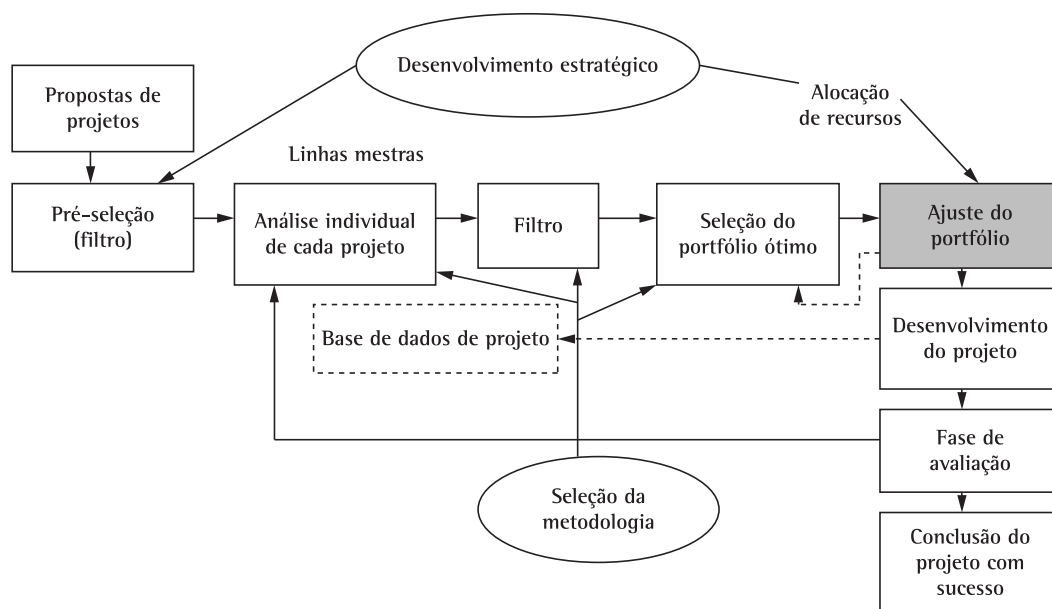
Desenvolvimento estratégico

Propostas de projetos

Alocação de recursos

Linhas mestras

Pré-seleção (filtro)

Análise individual de cada projeto

Filtro

Seleção do portfólio ótimo

Ajuste do portfólio

Base de dados de projeto

Desenvolvimento do projeto

Fase de avaliação

Seleção da metodologia

Conclusão do projeto com sucesso